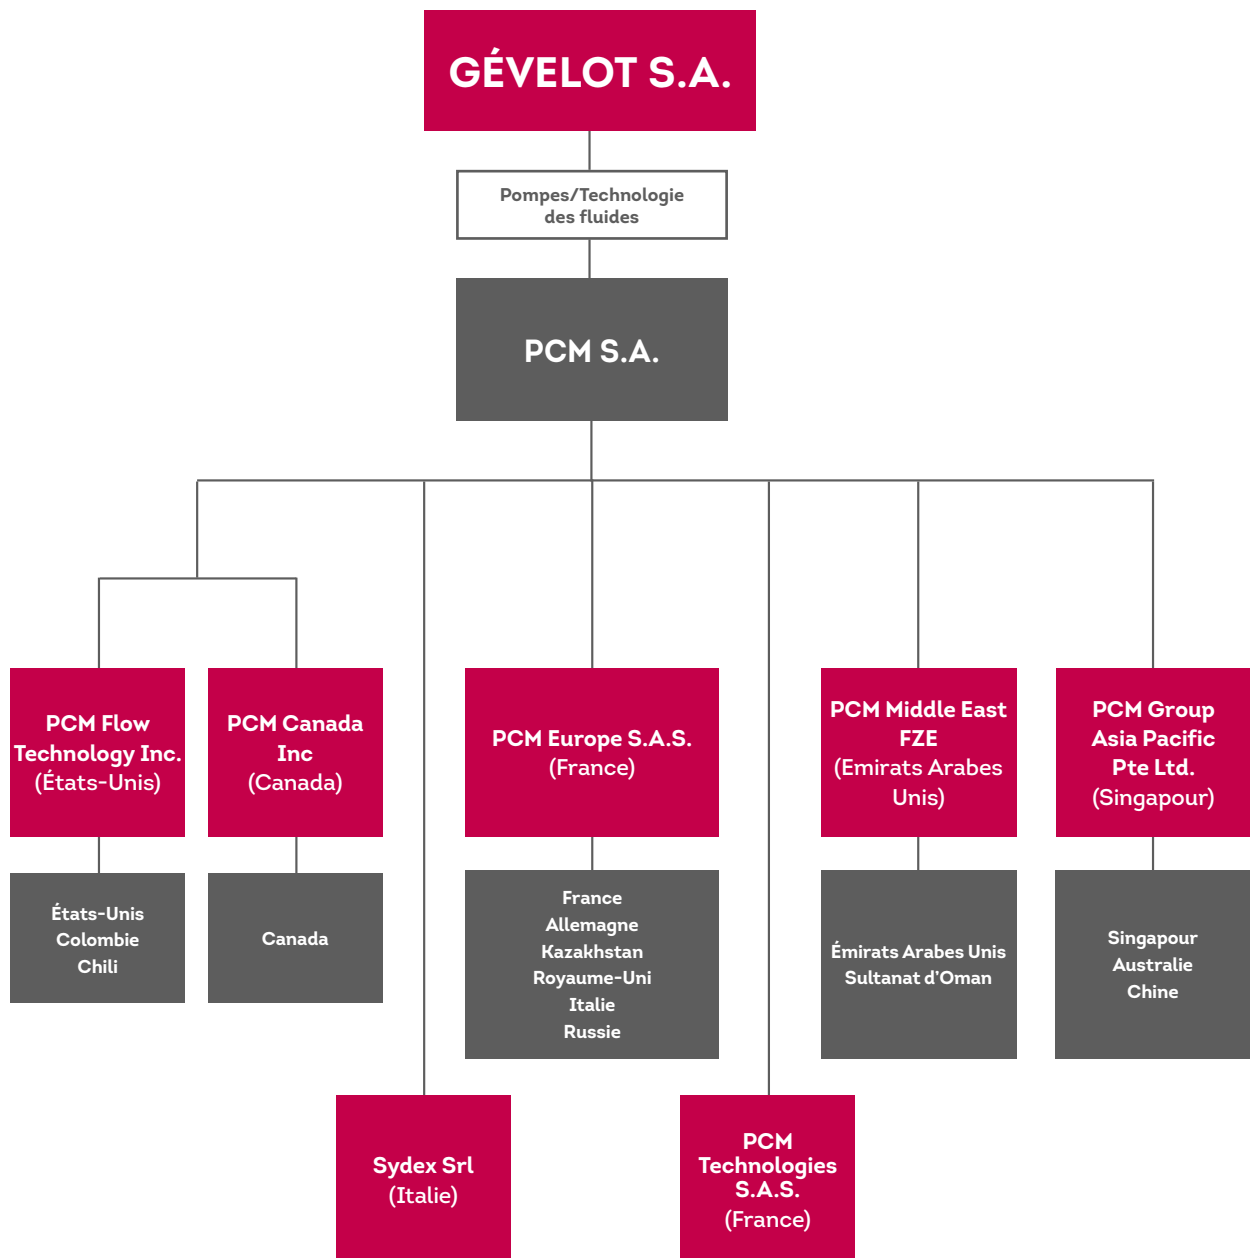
GÉVELOT S.A.

Pompes/Technologie des fluides

PCM S.A.

PCM Flow Technology Inc. (États-Unis)

États-Unis
Colombie
Chili

PCM Canada Inc (Canada)

Canada

PCM Europe S.A.S. (France)

France
Allemagne
Kazakhstan
Royaume-Uni
Italie
Russie

PCM Middle East FZE (Emirats Arabes Unis)

Émirats Arabes Unis
Sultanat d'Oman

PCM Group Asia Pacific Pte Ltd. (Singapour)

Singapour
Australie
Chine

Sydex Srl (Italie)

PCM Technologies S.A.S. (France)